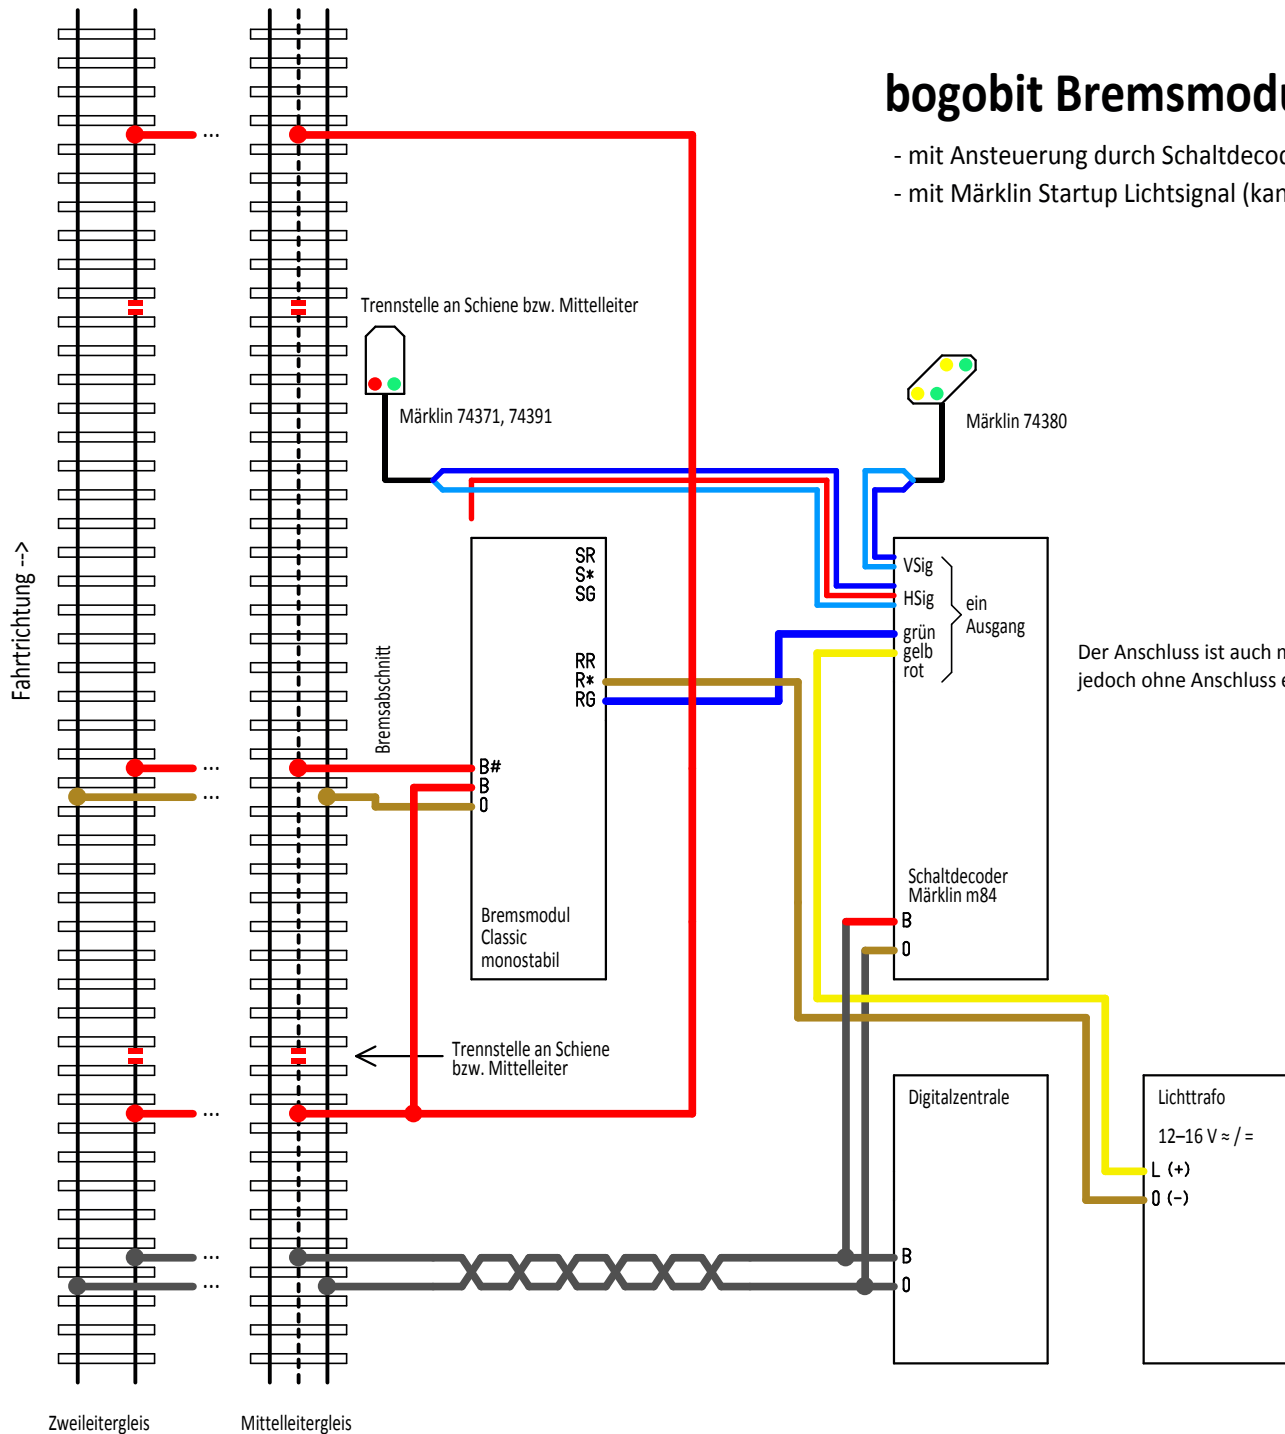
bogobit Bremsmodu

- mit Ansteuerung durch Schaltdecod
- mit Märklin Startup Lichtsignal (kan

Fahrtrichtung -->

...

Trennstelle an Schiene bzw. Mittelleiter

Märklin 74371, 74391

Märklin 74380

SR
S*
SG

RR
R*
RG

VSig
HSig
grün
gelb
rot

ein Ausgang

Der Anschluss ist auch m
jedoch ohne Anschluss e

Bremsabschnitt

...
...

B#
B
0

Bremsmodul
Classic
monostabil

Schaltdecoder
Märklin m84

B
0

Trennstelle an Schiene
bzw. Mittelleiter

...

Digitalzentrale

Lichttrafo

12–16 V ≈ / =

L (+)
0 (–)

...
...

B
0

Zweileitergleis

Mittelleitergleis